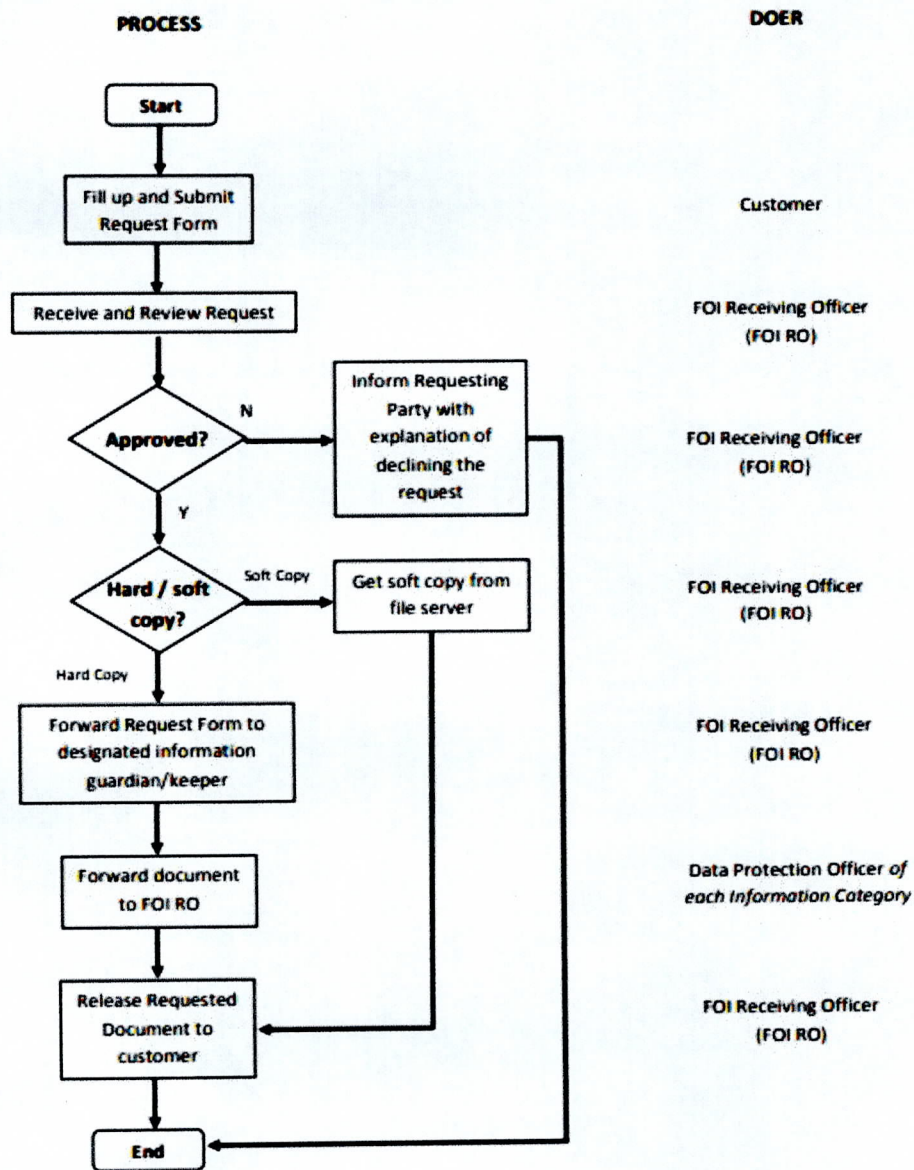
PROCESS

DOER

Start

Fill up and Submit Request Form

Customer

Receive and Review Request

FOI Receiving Officer (FOI RO)

Approved?

N

Inform Requesting Party with explanation of declining the request

FOI Receiving Officer (FOI RO)

Y

Hard / soft copy?

Soft Copy

Get soft copy from file server

FOI Receiving Officer (FOI RO)

Hard Copy

Forward Request Form to designated information guardian/keeper

FOI Receiving Officer (FOI RO)

Forward document to FOI RO

Data Protection Officer of each Information Category

Release Requested Document to customer

FOI Receiving Officer (FOI RO)

End